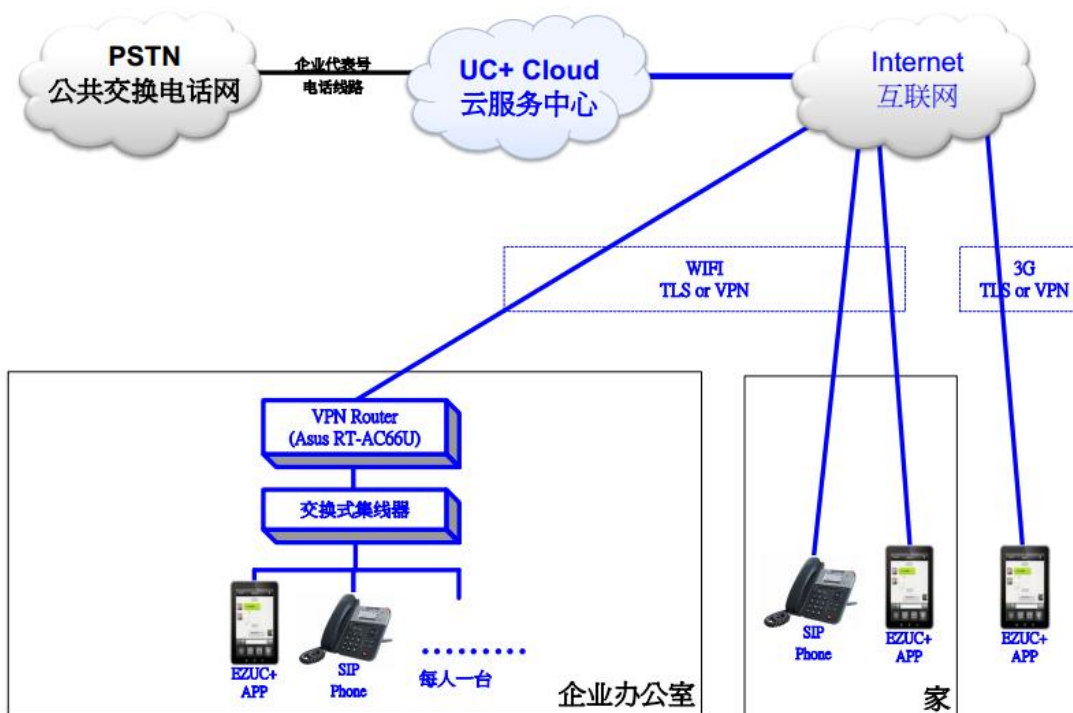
PSTN
公共交换电话网

企业代表号
电话线路

UC+ Cloud
云服务中心

Internet
互联网

WIFI
TLS or VPN

3G
TLS or VPN

VPN Router
(Asus RT-AC66U)

交换式集线器

EZUC+
APP

SIP
Phone

每人一台

企业办公室

SIP
Phone

EZUC+
APP

EZUC+
APP

家